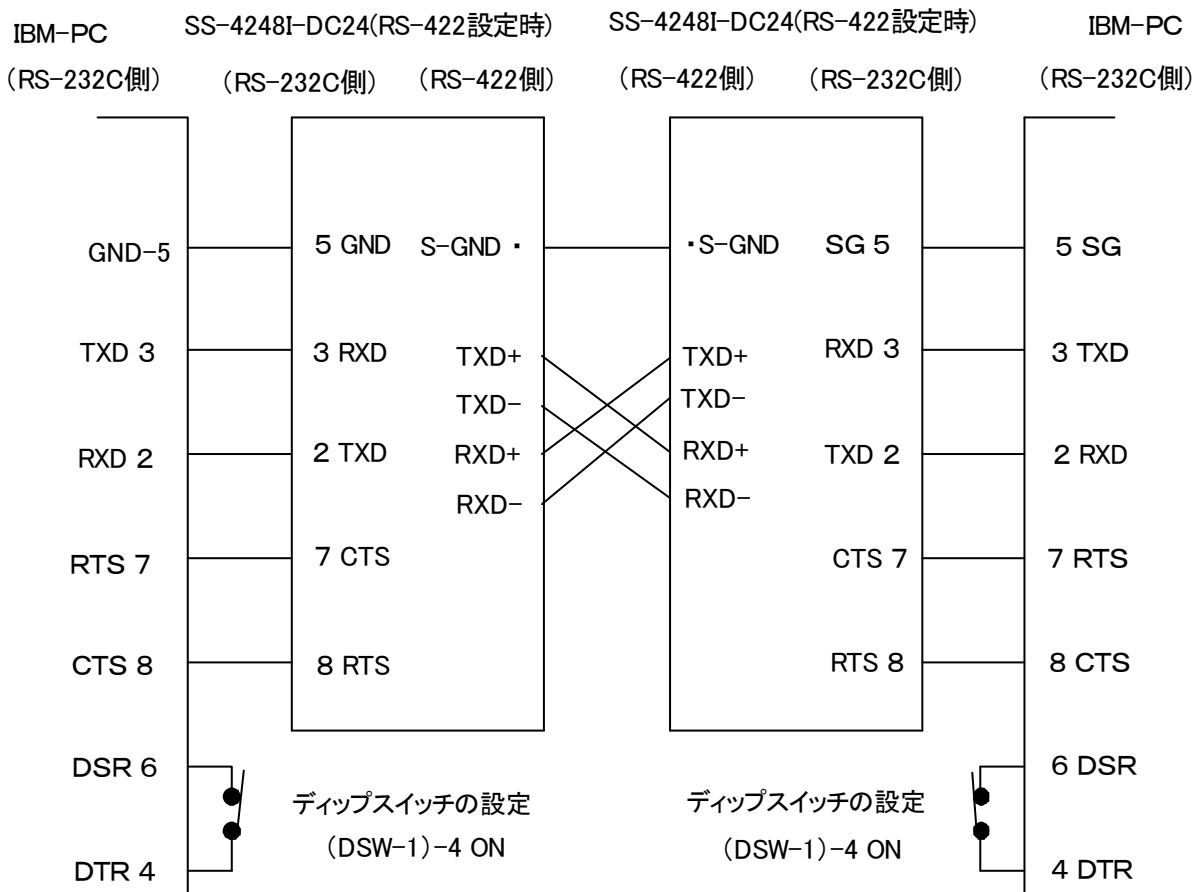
IBM-PC
(RS-232C側)

SS-4248I-DC24(RS-422設定時)
(RS-232C側) (RS-422側)

SS-4248I-DC24(RS-422設定時)
(RS-422側) (RS-232C側)

IBM-PC
(RS-232C側)

GND-5
5 GND
S-GND ・
・S-GND
SG 5
5 SG

TXD 3
3 RXD
TXD+
TXD+
RXD 3
3 TXD

TXD−
TXD−

RXD 2
2 TXD
RXD+
RXD+
TXD 2
2 RXD

RXD−
RXD−

RTS 7
7 CTS
CTS 7
7 RTS

CTS 8
8 RTS
RTS 8
8 CTS

DSR 6
6 DSR

ディップスイッチの設定
(DSW-1)-4 ON

ディップスイッチの設定
(DSW-1)-4 ON

DTR 4
4 DTR